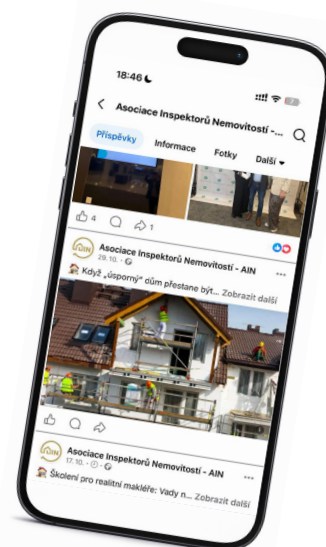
18:46

Asociace Inspektorů Nemovitostí -...

Příspěvky Informace Fotky Další

4 1

AIN

Asociace Inspektorů Nemovitostí - AIN
29. 10. ·

Když „úsporný" dům přestane být... Zobrazit další

Asociace Inspektorů Nemovitostí - AIN
17. 10. ·

Školení pro realitní makléře: Vady n... Zobrazit další